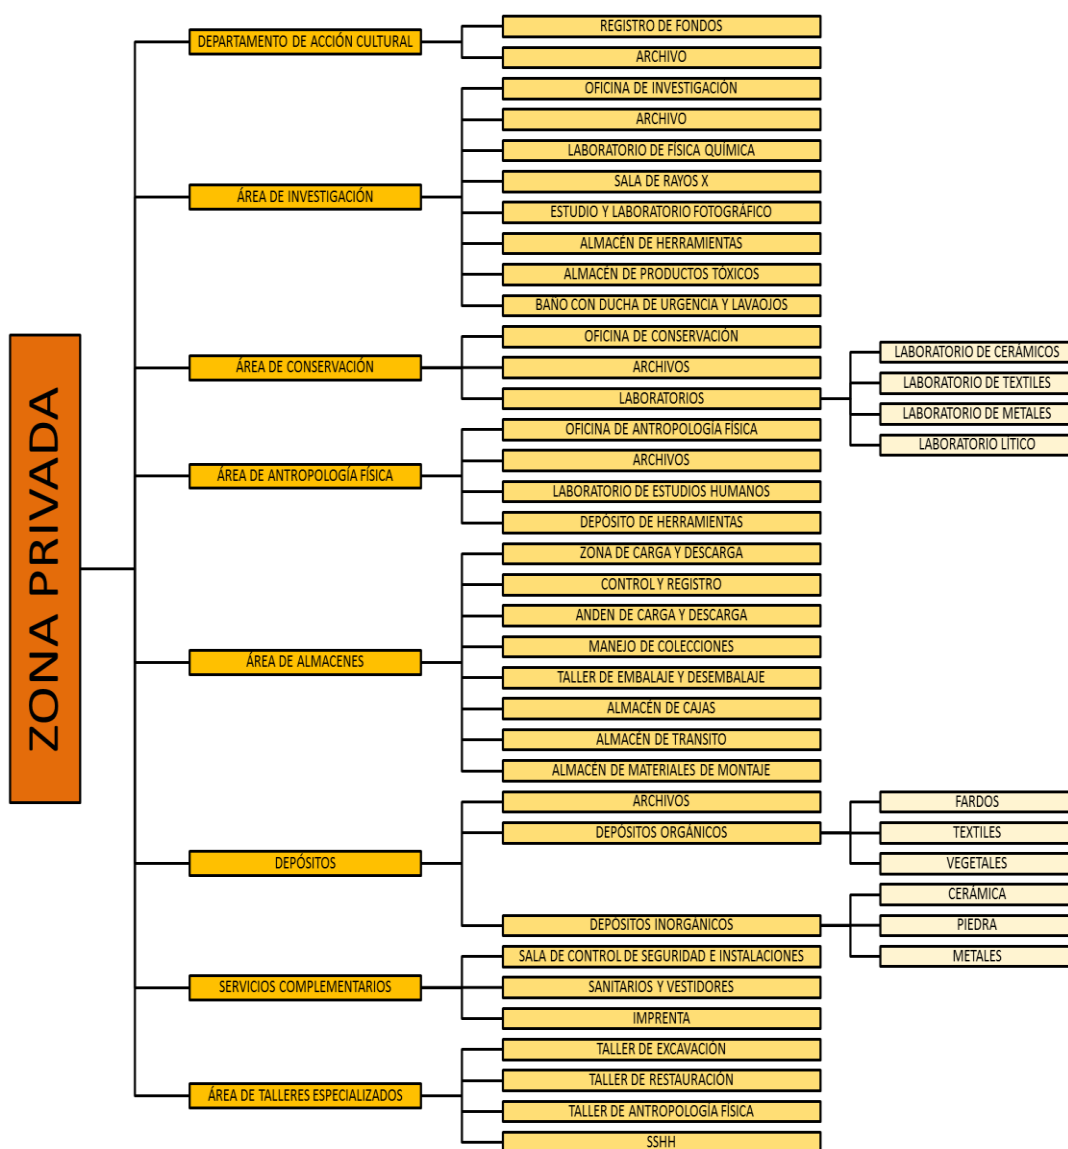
ZONA PRIVADA

DEPARTAMENTO DE ACCIÓN CULTURAL
REGISTRO DE FONDOS
ARCHIVO

ÁREA DE INVESTIGACIÓN
OFICINA DE INVESTIGACIÓN
ARCHIVO
LABORATORIO DE FÍSICA QUÍMICA
SALA DE RAYOS X
ESTUDIO Y LABORATORIO FOTOGRÁFICO
ALMACÉN DE HERRAMIENTAS
ALMACÉN DE PRODUCTOS TÓXICOS
BAÑO CON DUCHA DE URGENCIA Y LAVAOJOS

ÁREA DE CONSERVACIÓN
OFICINA DE CONSERVACIÓN
ARCHIVOS
LABORATORIOS
LABORATORIO DE CERÁMICOS
LABORATORIO DE TEXTILES
LABORATORIO DE METALES
LABORATORIO LÍTICO

ÁREA DE ANTROPOLOGÍA FÍSICA
OFICINA DE ANTROPOLOGÍA FÍSICA
ARCHIVOS
LABORATORIO DE ESTUDIOS HUMANOS
DEPÓSITO DE HERRAMIENTAS

ÁREA DE ALMACENES
ZONA DE CARGA Y DESCARGA
CONTROL Y REGISTRO
ANDEN DE CARGA Y DESCARGA
MANEJO DE COLECCIONES
TALLER DE EMBALAJE Y DESEMBALAJE
ALMACÉN DE CAJAS
ALMACÉN DE TRANSITO
ALMACÉN DE MATERIALES DE MONTAJE

DEPÓSITOS
ARCHIVOS
DEPÓSITOS ORGÁNICOS
FARDOS
TEXTILES
VEGETALES
DEPOSITOS INORGÁNICOS
CERÁMICA
PIEDRA
METALES

SERVICIOS COMPLEMENTARIOS
SALA DE CONTROL DE SEGURIDAD E INSTALACIONES
SANITARIOS Y VESTIDORES
IMPRENTA

ÁREA DE TALLERES ESPECIALIZADOS
TALLER DE EXCAVACIÓN
TALLER DE RESTAURACIÓN
TALLER DE ANTROPOLOGÍA FÍSICA
SSHH